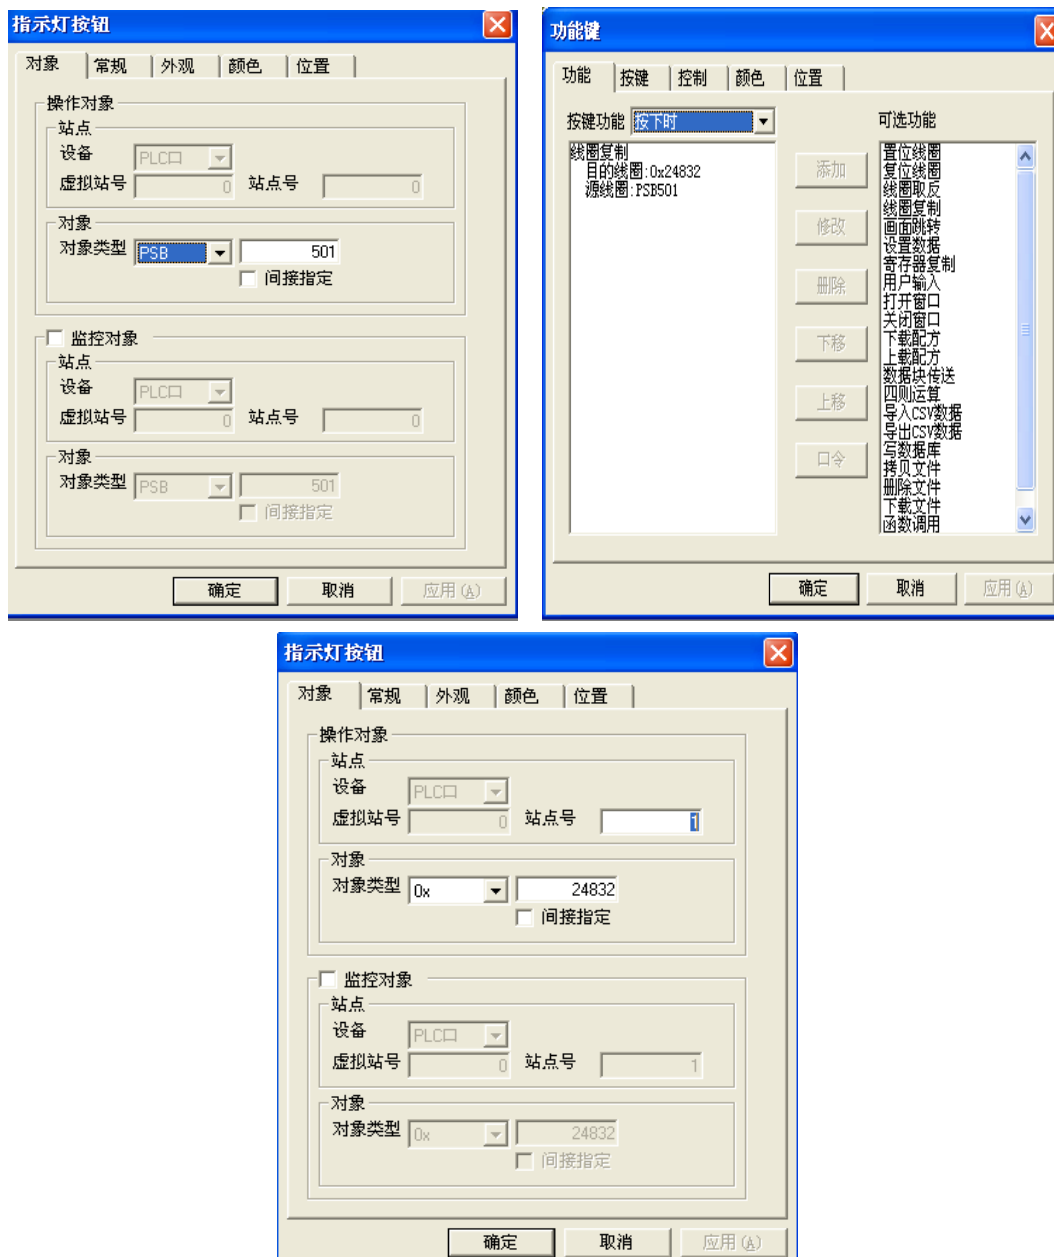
指示灯按钮

对象 | 常规 | 外观 | 颜色 | 位置

操作对象
站点
设备 PLC口
虚拟站号 0 站点号 0
对象
对象类型 PSB 501
间接指定

监控对象
站点
设备 PLC口
虚拟站号 0 站点号 0
对象
对象类型 PSB 501
间接指定

确定 取消 应用(A)

功能键

功能 | 按键 | 控制 | 颜色 | 位置

按键功能 按下时

线圈复制
目的线圈:0x24832
源线圈:PSB501

添加
修改
删除
下移
上移
口令

可选功能
置位线圈
复位线圈
线圈取反
线圈复制
画面跳转
设置数据
寄存器复制
用户输入
打开窗口
关闭窗口
下载配方
上载配方
数据块传送
四则运算
导入CSV数据
导出CSV数据
写数据库
拷贝文件
删除文件
下载文件
函数调用

确定 取消 应用(A)

指示灯按钮

对象 | 常规 | 外观 | 颜色 | 位置

操作对象
站点
设备 PLC口
虚拟站号 0 站点号 1
对象
对象类型 0x 24832
间接指定

监控对象
站点
设备 PLC口
虚拟站号 0 站点号 1
对象
对象类型 0x 24832
间接指定

确定 取消 应用(A)